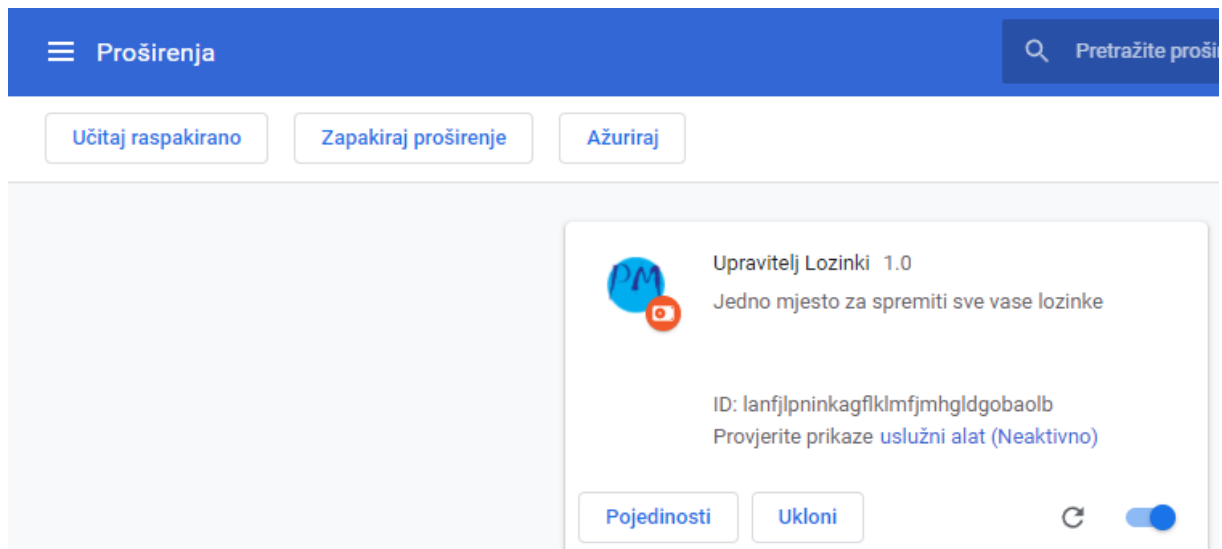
Proširenja

Pretražite proši

Učitaj raspakirano

Zapakiraj proširenje

Ažuriraj

PM

Upravitelj Lozinki 1.0

Jedno mjesto za spremiti sve vase lozinke

ID: lanfjlpninkagflklmfjmhgldgobaolb

Provjerite prikaze uslužni alat (Neaktivno)

Pojedinosti

Ukloni